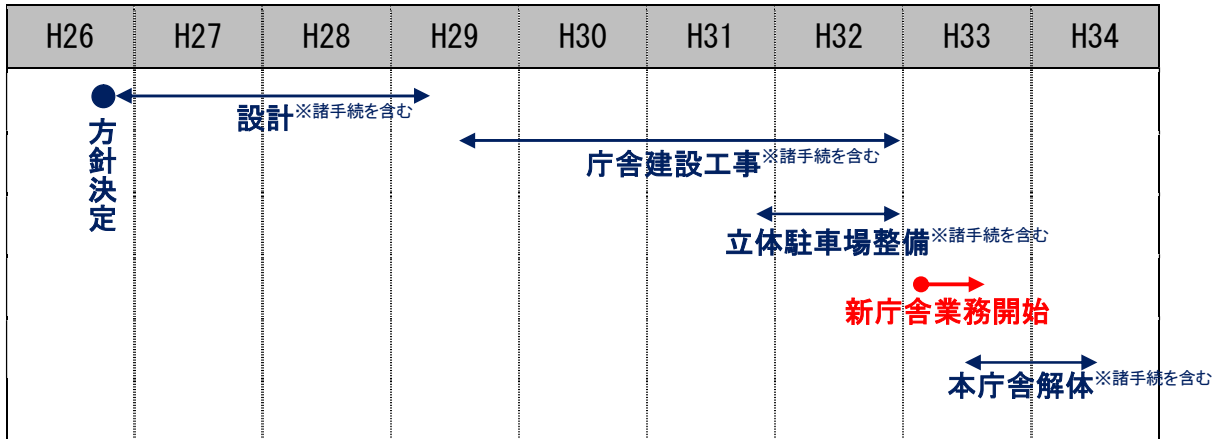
| H26 | H27 | H28 | H29 | H30 | H31 | H32 | H33 | H34 |
|---|---|---|---|---|---|---|---|---|

方針決定

設計※諸手続を含む

庁舎建設工事※諸手続を含む

立体駐車場整備※諸手続を含む

新庁舎業務開始

本庁舎解体※諸手続を含む